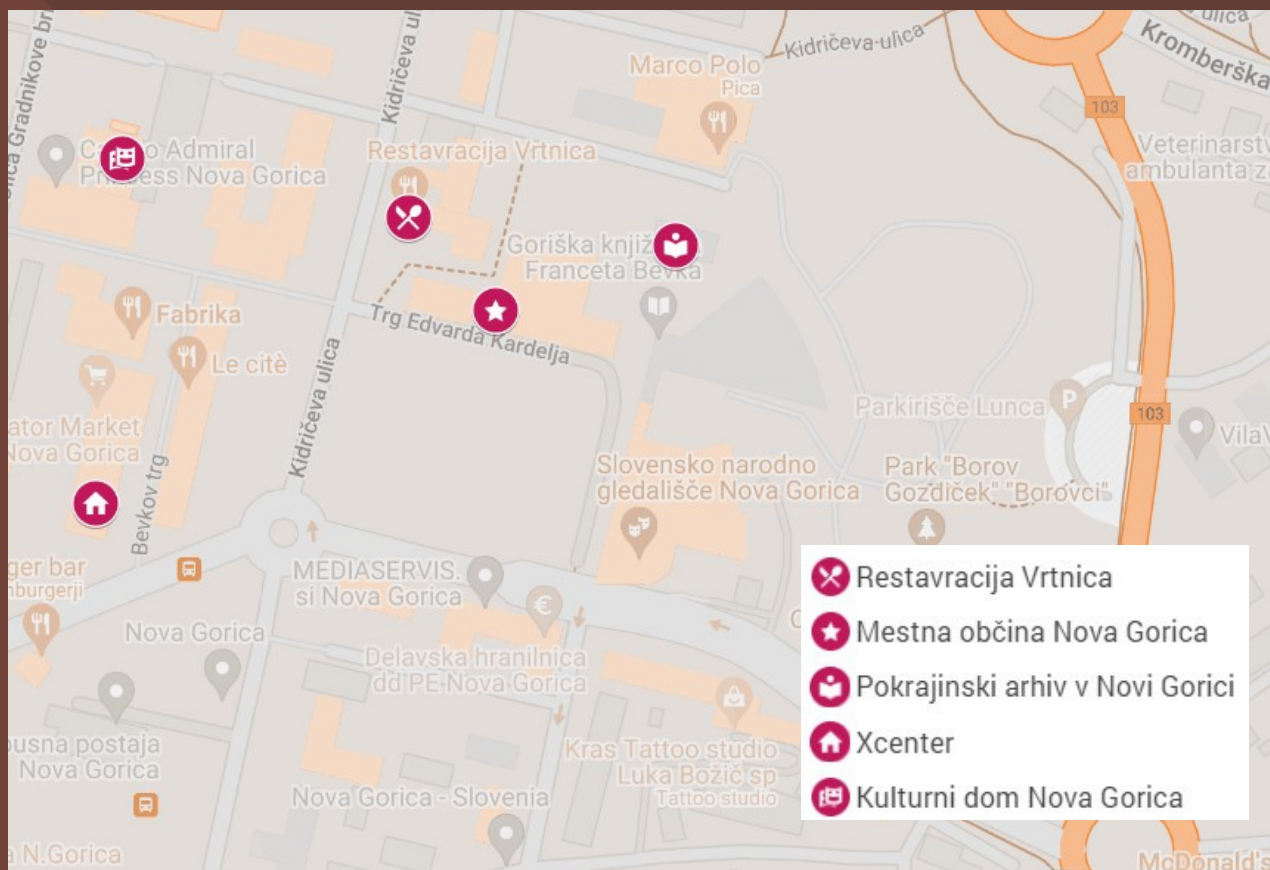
Kidričeva ulica
Kromberška
ulica
103
Marco Polo
Pica
Ulica Gradnikove br
Kidričeva ul
Casino Admiral
Princess Nova Gorica
Restavracija Vrtnica
Veterinarstv
ambulanta z
Goriška knjiž
Franceta Bevka
Fabrika
Trg Edvarda Kardelja
Le citè
Kidričeva ulica
Parkirišče Lunca
103
VilaV
ator Market
Nova Gorica
Bevkov trg
Slovensko narodno
gledališče Nova Gorica
Park "Borov
Gozdiček" "Borovci"
ger bar
mburgerji
MEDIASERVIS.
si Nova Gorica
Nova Gorica
Delavska hranilnica
dd PE Nova Gorica
busna postaja
Nova Gorica
Kras Tattoo studio
Luka Božič sp
Tattoo studio
Nova Gorica - Slovenia
a N.Gorica
McDonald's

Restavracija Vrtnica
Mestna občina Nova Gorica
Pokrajinski arhiv v Novi Gorici
Xcenter
Kulturni dom Nova Gorica